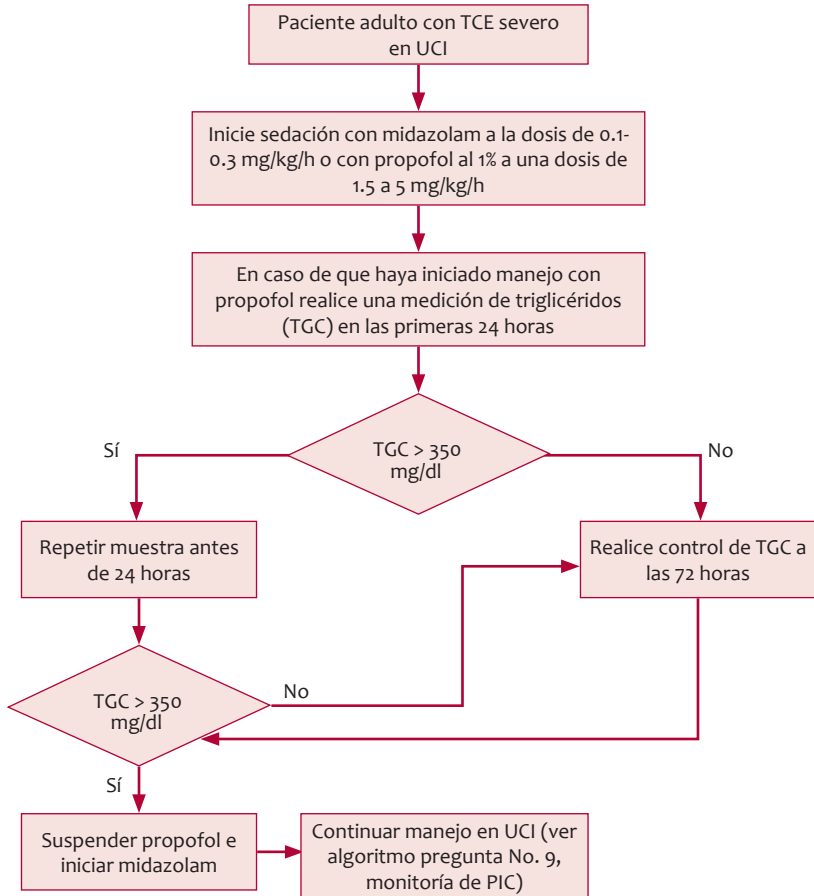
Paciente adulto con TCE severo en UCI

Inicie sedación con midazolam a la dosis de 0.1-0.3 mg/kg/h o con propofol al 1% a una dosis de 1.5 a 5 mg/kg/h

En caso de que haya iniciado manejo con propofol realice una medición de triglicéridos (TGC) en las primeras 24 horas

TGC > 350 mg/dl

Sí

No

Repetir muestra antes de 24 horas

Realice control de TGC a las 72 horas

TGC > 350 mg/dl

No

Sí

Suspender propofol e iniciar midazolam

Continuar manejo en UCI (ver algoritmo pregunta No. 9, monitoría de PIC)